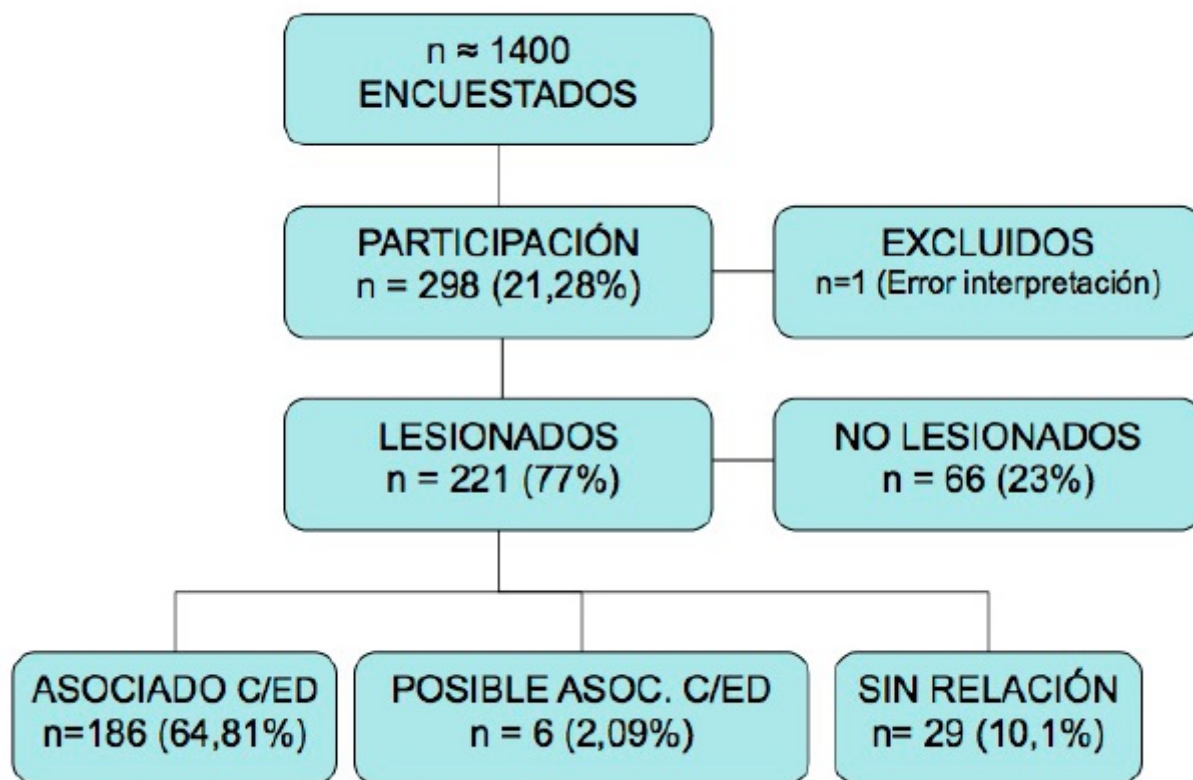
n ≈ 1400
ENCUESTADOS

PARTICIPACIÓN
n = 298 (21,28%)

EXCLUIDOS
n=1 (Error interpretación)

LESIONADOS
n = 221 (77%)

NO LESIONADOS
n = 66 (23%)

ASOCIADO C/ED
n=186 (64,81%)

POSIBLE ASOC. C/ED
n = 6 (2,09%)

SIN RELACIÓN
n= 29 (10,1%)